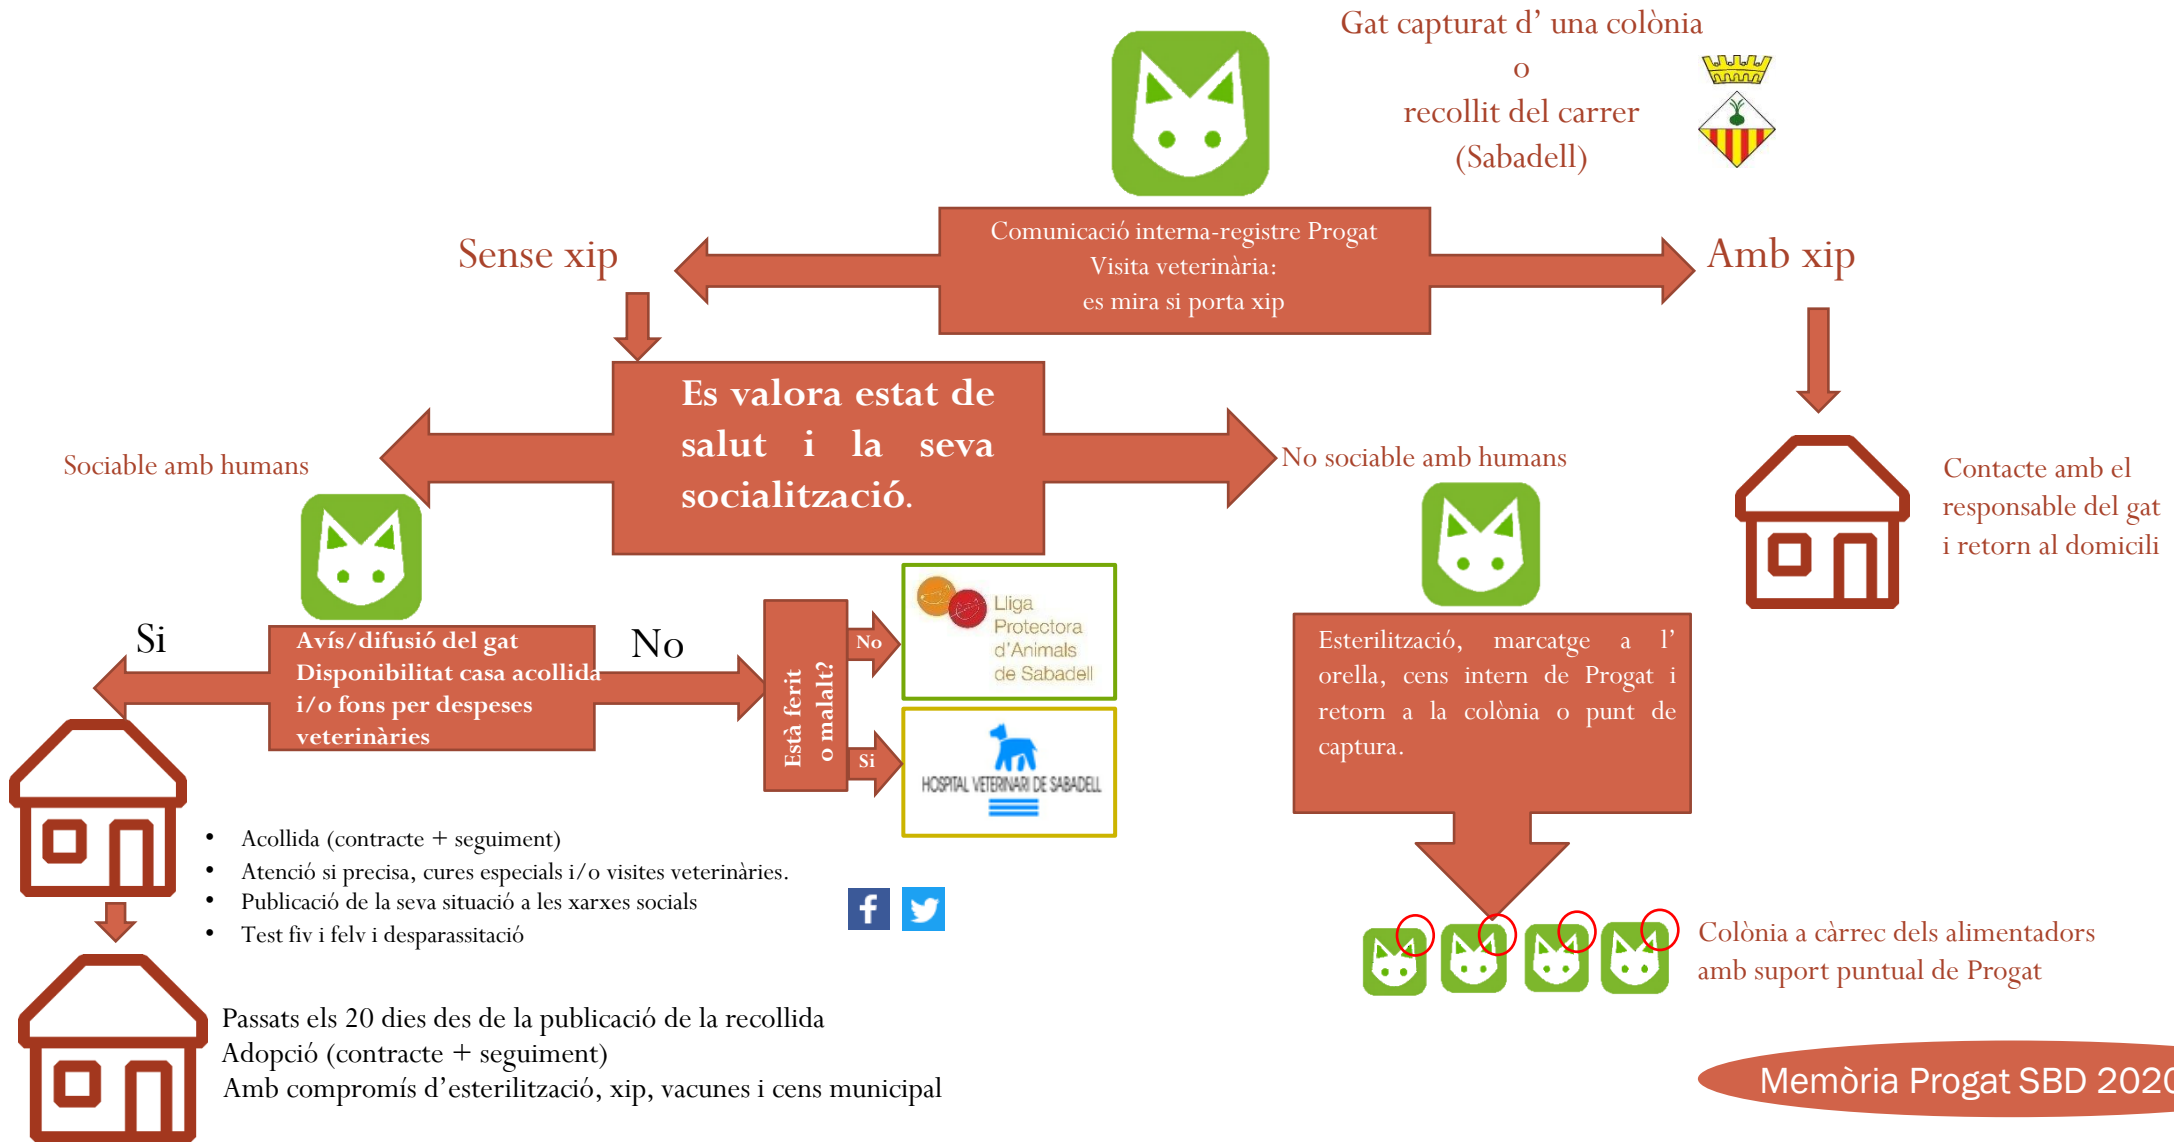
Gat capturat d' una colònia
o
recollit del carrer
(Sabadell)

Comunicació interna-registre Progat
Visita veterinària:
es mira si porta xip

Sense xip

Amb xip

Es valora estat de salut i la seva socialització.

Sociable amb humans

No sociable amb humans

Contacte amb el responsable del gat i retorn al domicili

Si

Avís/difusió del gat
Disponibilitat casa acollida i/o fons per despeses veterinàries

No

Està ferit o malalt?

No

Si

Lliga Protectora d'Animals de Sabadell

HOSPITAL VETERINARI DE SABADELL

Esterilització, marcatge a l' orella, cens intern de Progat i retorn a la colònia o punt de captura.

• Acollida (contracte + seguiment)
• Atenció si precisa, cures especials i/o visites veterinàries.
• Publicació de la seva situació a les xarxes socials
• Test fiv i felv i desparassitació

Colònia a càrrec dels alimentadors amb suport puntual de Progat

Passats els 20 dies des de la publicació de la recollida
Adopció (contracte + seguiment)
Amb compromís d'esterilització, xip, vacunes i cens municipal

Memòria Progat SBD 202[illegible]